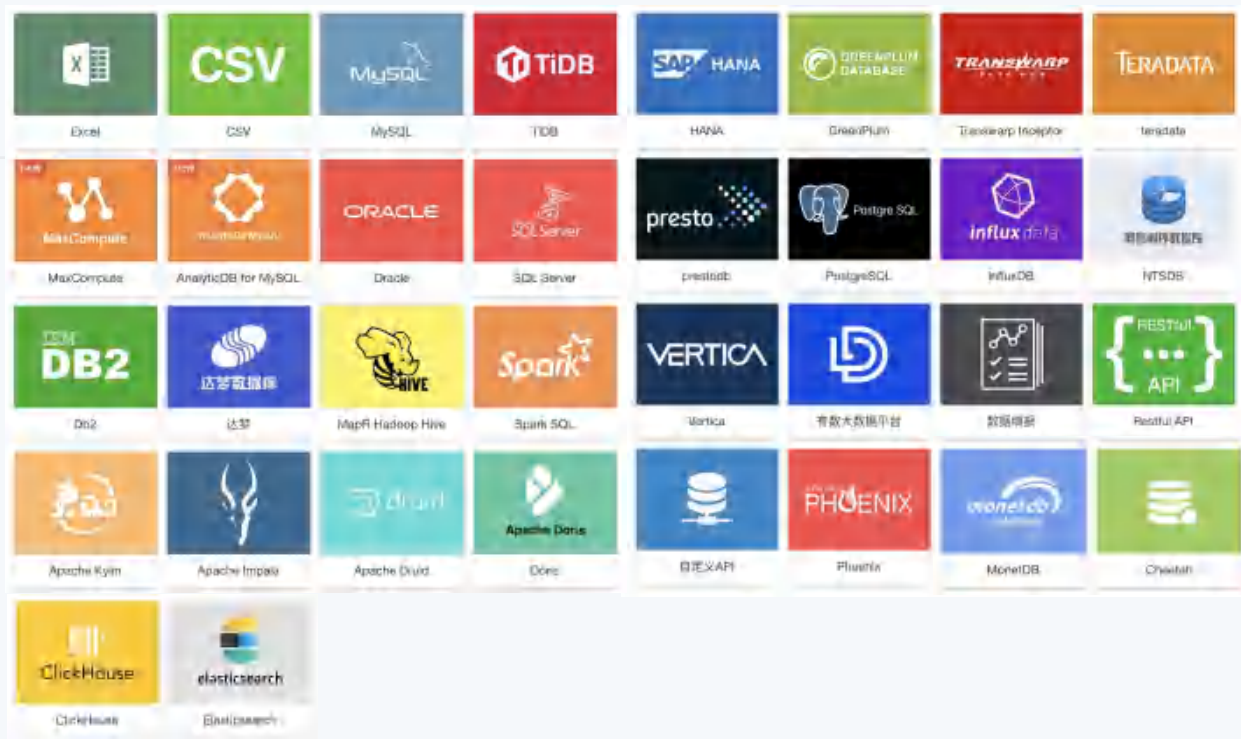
X
Excel

CSV
CSV

MySQL
MySQL

TiDB
TiDB

SAP HANA
HANA

GREENPLUM DATABASE
GreenPlum

TRANSWARP
Transwarp Inceptor

TERADATA
teradata

MaxCompute
MaxCompute

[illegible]
AnalyticDB for MySQL

ORACLE
Oracle

SQL Server
SQL Server

presto
prestodb

Postgre SQL
PostgreSQL

influx data
InfluxDB

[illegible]
NTSDB

IBM DB2
Db2

达梦数据库
达梦

HIVE
MapR Hadoop Hive

Spark
Spark SQL

VERTICA
Vertica

有数大数据平台

数据填报

RESTful API
Restful API

Apache Kylin

Apache Impala

druid
Apache Druid

Apache Doris
Doris

自定义API

PHOENIX
Phoenix

monetdb
MonetDB

Cheetah

ClickHouse
ClickHouse

elasticsearch
Elasticsearch